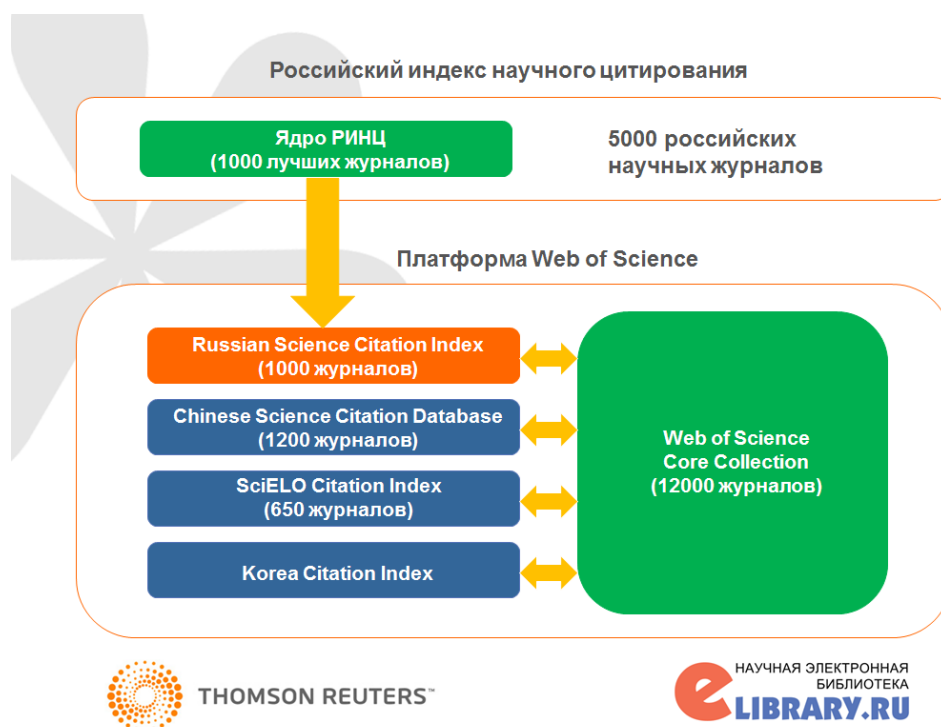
Российский индекс научного цитирования

Ядро РИНЦ
(1000 лучших журналов)

5000 российских научных журналов

Платформа Web of Science

Russian Science Citation Index
(1000 журналов)

Chinese Science Citation Database
(1200 журналов)

SciELO Citation Index
(650 журналов)

Korea Citation Index

Web of Science
Core Collection
(12000 журналов)

THOMSON REUTERS™

НАУЧНАЯ ЭЛЕКТРОННАЯ БИБЛИОТЕКА
eLIBRARY.RU